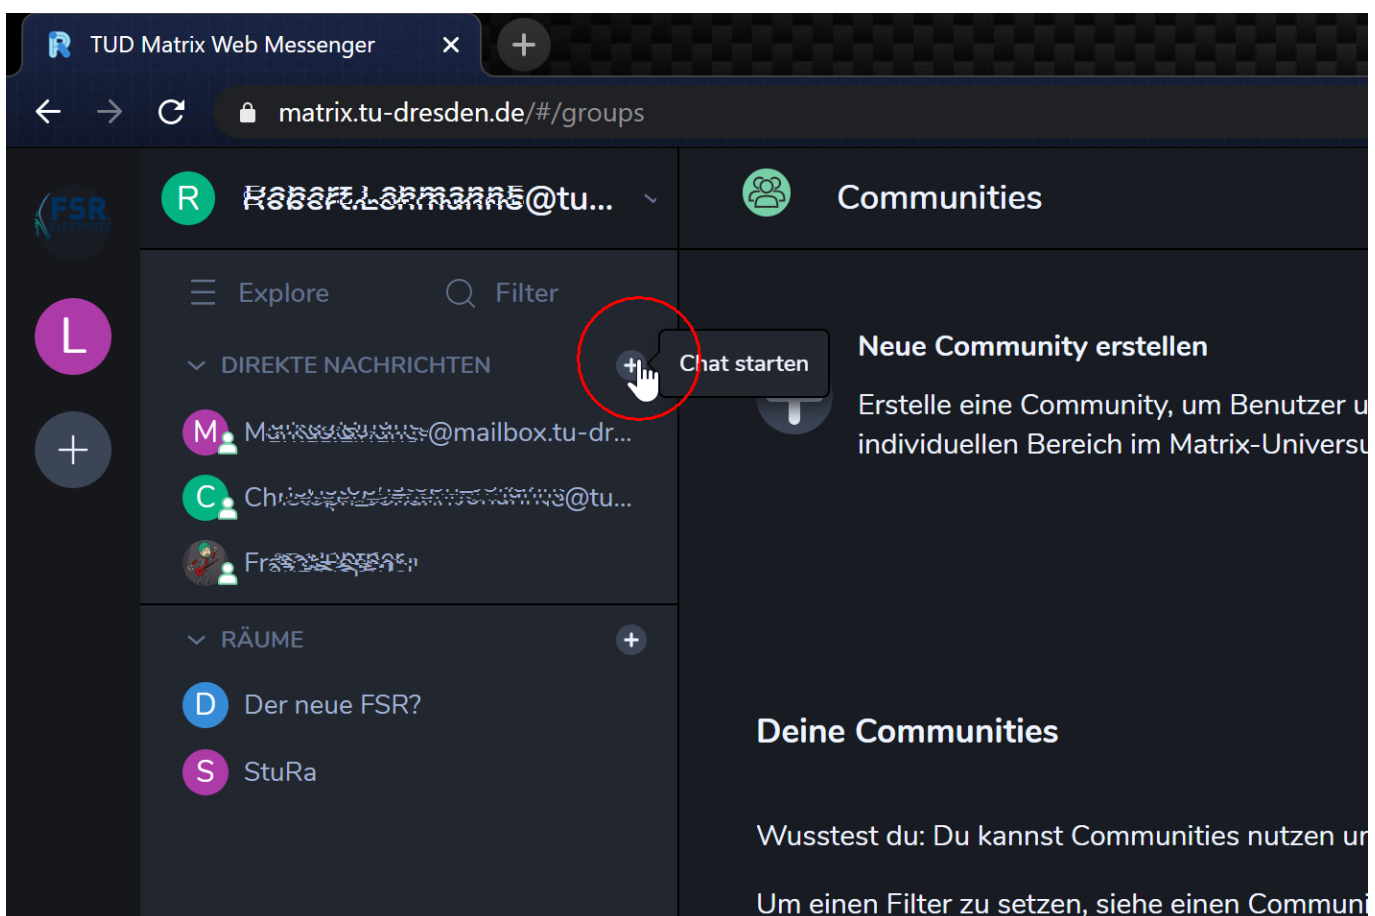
TUD Matrix Web Messenger ×

matrix.tu-dresden.de/#/groups

FSR

R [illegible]@tu...

Communities

L

Explore Filter

DIREKTE NACHRICHTEN

Chat starten

Neue Community erstellen

Erstelle eine Community, um Benutzer u individuellen Bereich im Matrix-Universu

M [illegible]@mailbox.tu-dr...

C Ch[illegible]@tu...

Fr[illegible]

RÄUME

D Der neue FSR?

S StuRa

Deine Communities

Wusstest du: Du kannst Communities nutzen ur

Um einen Filter zu setzen, siehe einen Communi